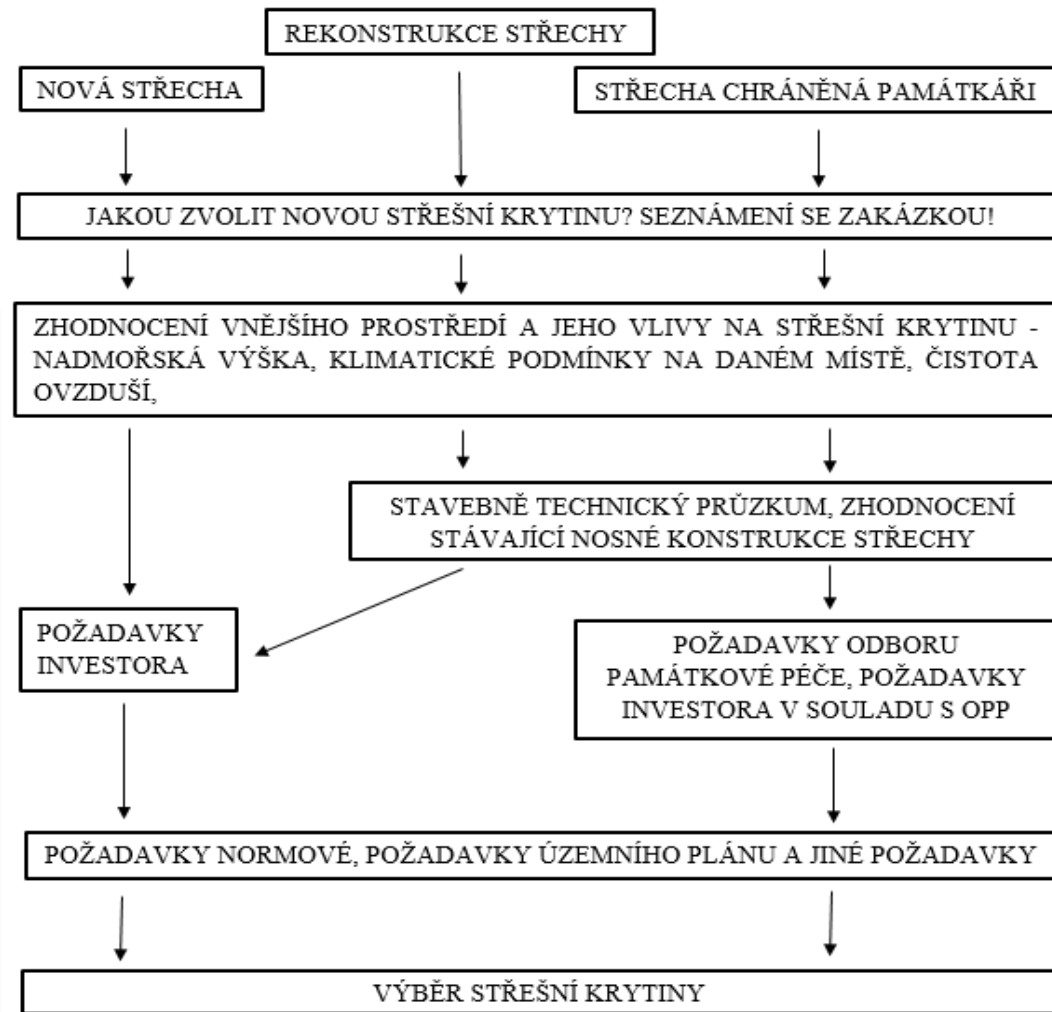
REKONSTRUKCE STŘECHY

NOVÁ STŘECHA

STŘECHA CHRÁNĚNÁ PAMÁTKÁŘI

JAKOU ZVOLIT NOVOU STŘEŠNÍ KRYTINU? SEZNÁMENÍ SE ZAKÁZKOU!

ZHODNOCENÍ VNĚJŠÍHO PROSTŘEDÍ A JEHO VLIVY NA STŘEŠNÍ KRYTINU - NADMOŘSKÁ VÝŠKA, KLIMATICKÉ PODMÍNKY NA DANÉM MÍSTĚ, ČISTOTA OVZDUŠÍ,

STAVEBNĚ TECHNICKÝ PRŮZKUM, ZHODNOCENÍ STÁVAJÍCÍ NOSNÉ KONSTRUKCE STŘECHY

POŽADAVKY INVESTORA

POŽADAVKY ODBORU PAMÁTKOVÉ PÉČE, POŽADAVKY INVESTORA V SOULADU S OPP

POŽADAVKY NORMOVÉ, POŽADAVKY ÚZEMNÍHO PLÁNU A JINÉ POŽADAVKY

VÝBĚR STŘEŠNÍ KRYTINY